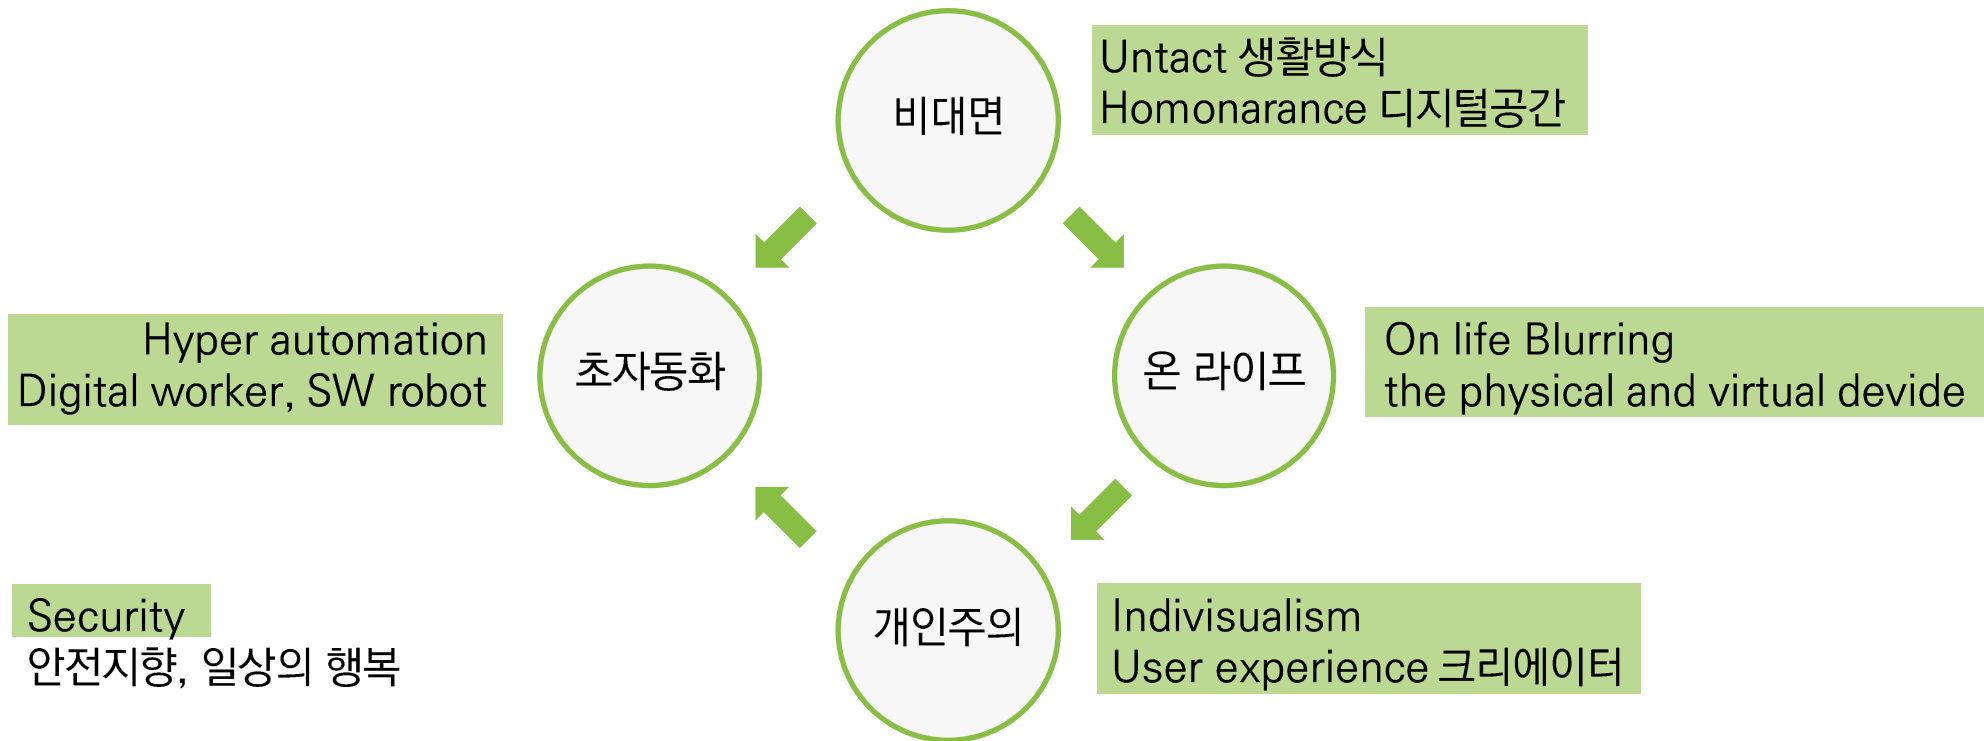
비대면

Untact 생활방식
Homonarance 디지털공간

초자동화

Hyper automation
Digital worker, SW robot

온 라이프

On life Blurring
the physical and virtual devide

개인주의

Indivisualism
User experience 크리에이터

Security
안전지향, 일상의 행복